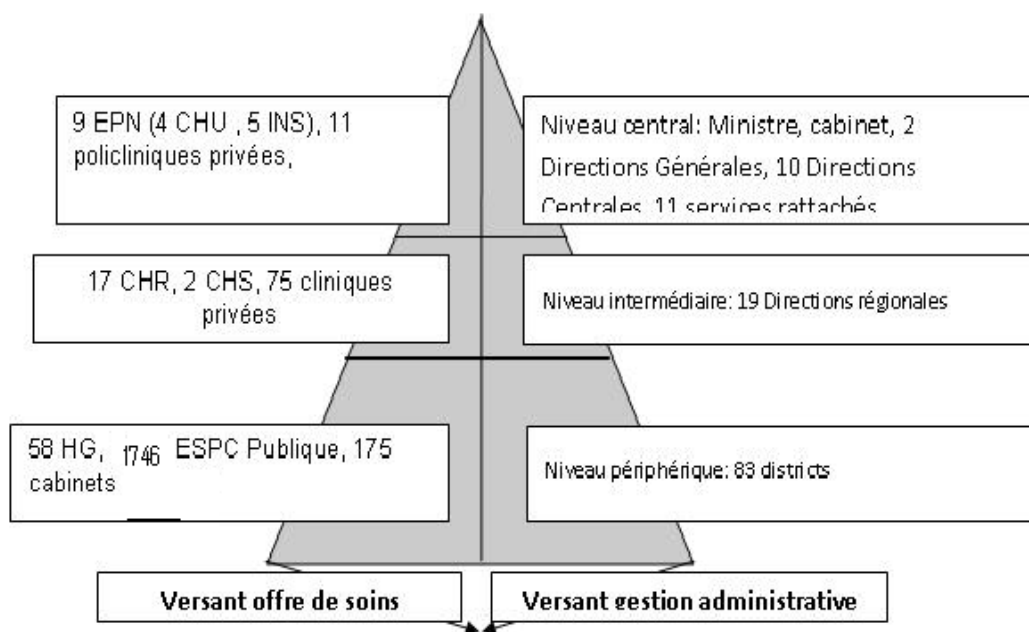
9 EPN (4 CHU , 5 INS), 11 policliniques privées,

Niveau central: Ministre, cabinet, 2 Directions Générales, 10 Directions Centrales, 11 services rattachés

17 CHR, 2 CHS, 75 cliniques privées

Niveau intermédiaire: 19 Directions régionales

58 HG, 1746 ESPC Publique, 175 cabinets

Niveau périphérique: 83 districts

Versant offre de soins

Versant gestion administrative